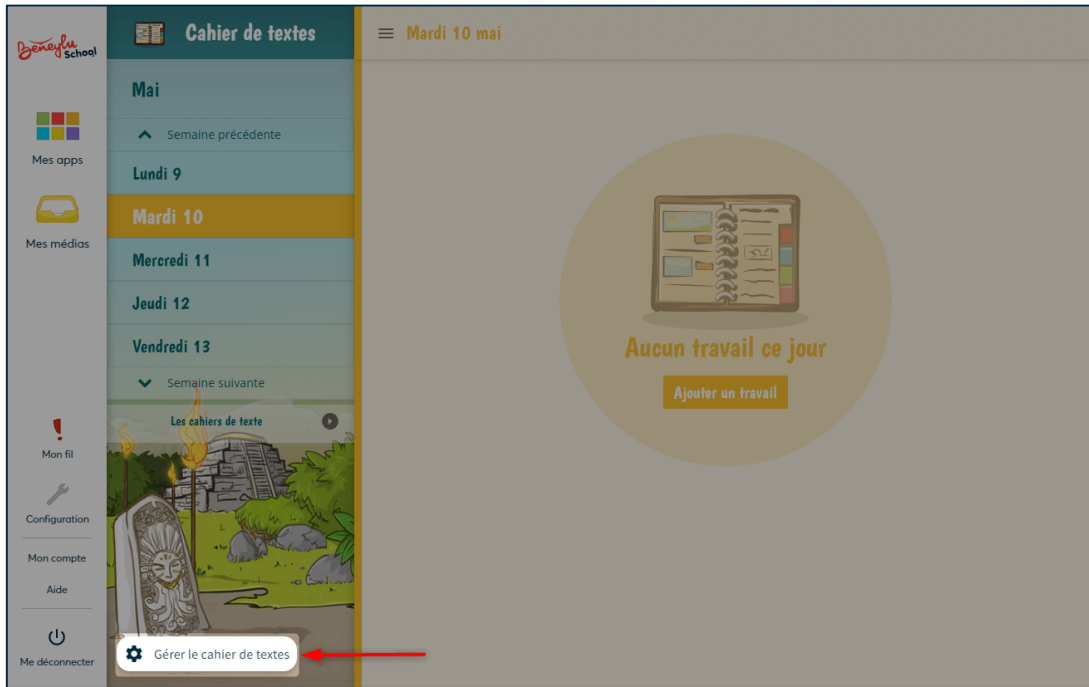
Beneylu School

Mes apps

Mes médias

Mon fil

Configuration

Mon compte

Aide

Me déconnecter

Cahier de textes

Mai

Semaine précédente

Lundi 9

Mardi 10

Mercredi 11

Jeudi 12

Vendredi 13

Semaine suivante

Les cahiers de texte

Gérer le cahier de textes

Mardi 10 mai

Aucun travail ce jour

Ajouter un travail